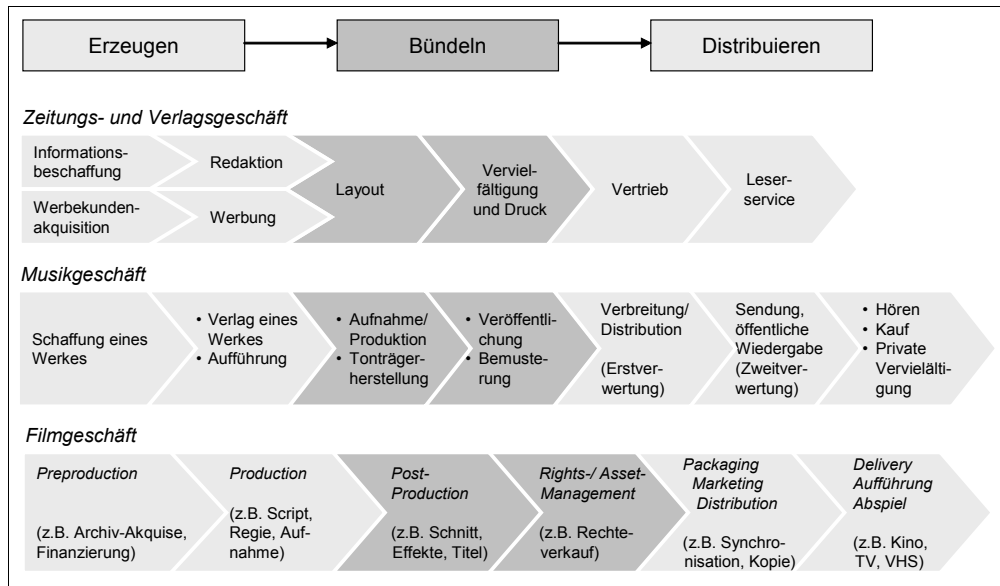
Erzeugen

Bündeln

Distribuieren

*Zeitungs- und Verlagsgeschäft*

Informationsbeschaffung

Redaktion

Werbekundenakquisition

Werbung

Layout

Vervielfältigung und Druck

Vertrieb

Leserservice

*Musikgeschäft*

Schaffung eines Werkes

• Verlag eines Werkes
• Aufführung

• Aufnahme/ Produktion
• Tonträgerherstellung

• Veröffentlichung
• Bemusterung

Verbreitung/ Distribution

(Erstverwertung)

Sendung, öffentliche Wiedergabe (Zweitverwertung)

• Hören
• Kauf
• Private Vervielältigung

*Filmgeschäft*

*Preproduction*

(z.B. Archiv-Akquise, Finanzierung)

*Production*

(z.B. Script, Regie, Aufnahme)

*Post-Production*

(z.B. Schnitt, Effekte, Titel)

*Rights-/ Asset-Management*

(z.B. Rechteverkauf)

*Packaging Marketing Distribution*

(z.B. Synchronisation, Kopie)

*Delivery Aufführung Abspiel*

(z.B. Kino, TV, VHS)